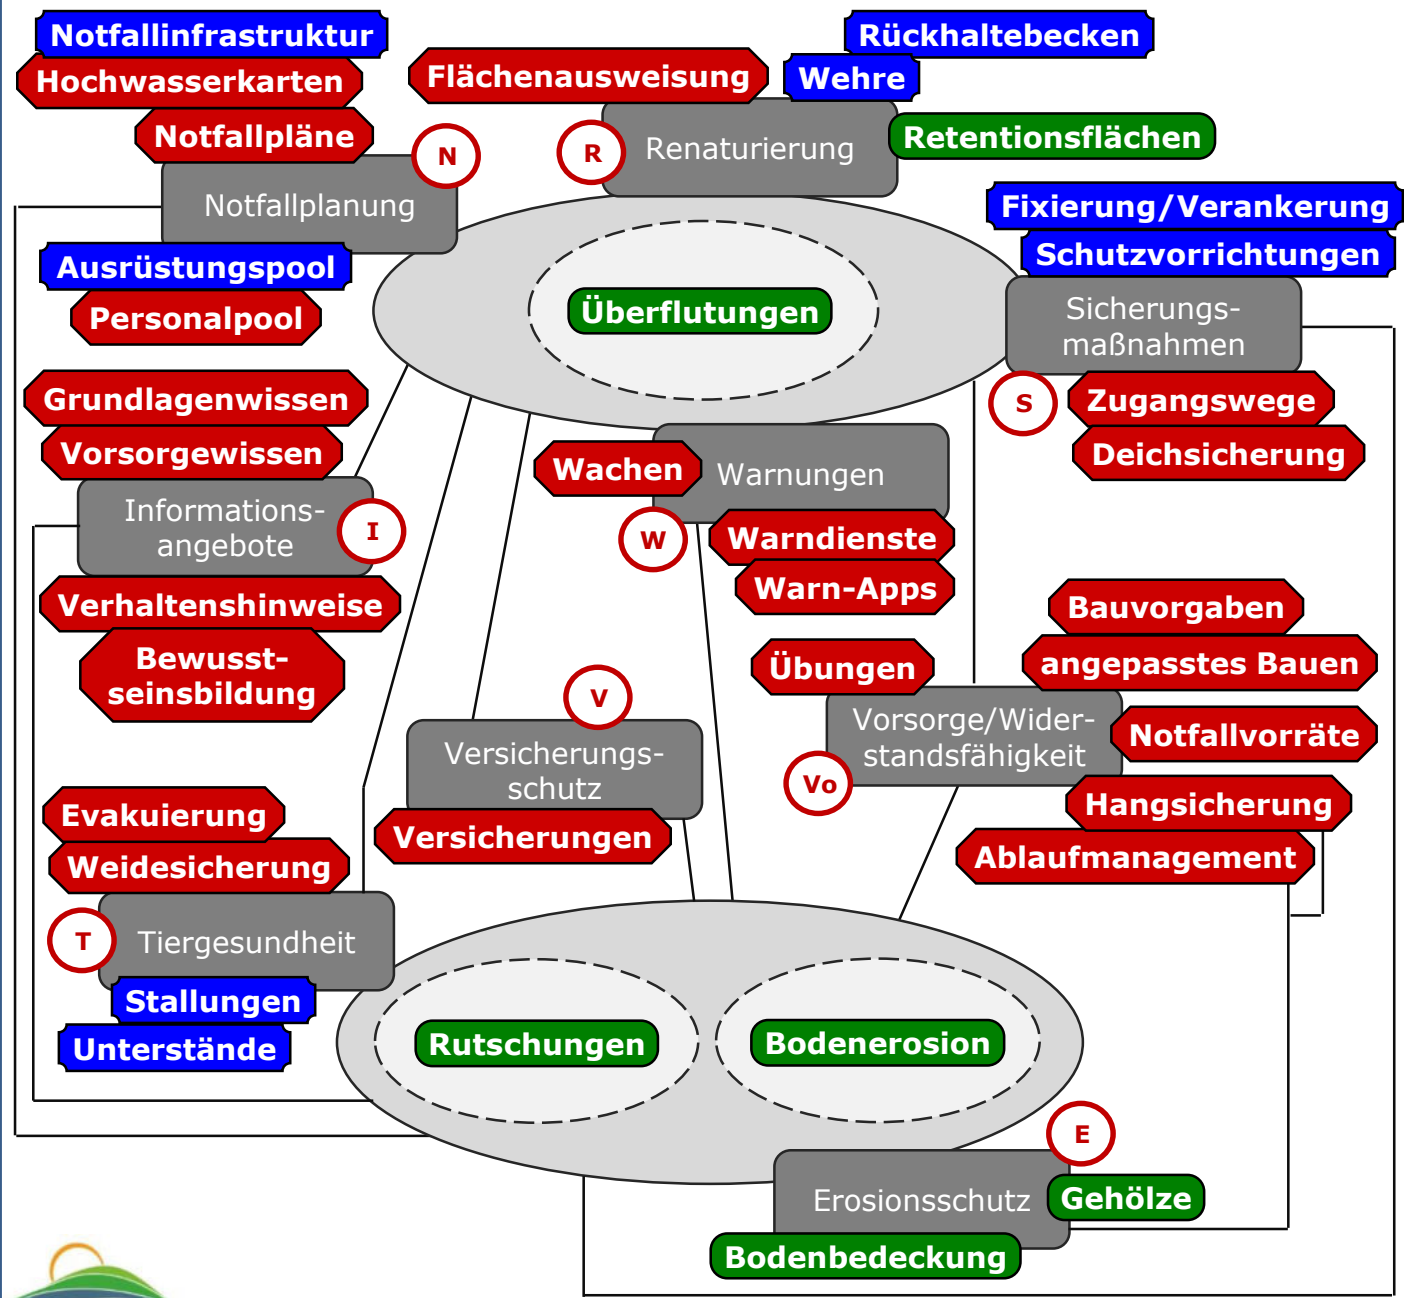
Notfallinfrastruktur
Hochwasserkarten
Notfallpläne
N
Notfallplanung
Ausrüstungspool
Personalpool

Flächenausweisung
R
Renaturierung
Rückhaltebecken
Wehre
Retentionsflächen

Fixierung/Verankerung
Schutzvorrichtungen
Sicherungsmaßnahmen
S
Zugangswege
Deichsicherung

Überflutungen

Grundlagenwissen
Vorsorgewissen
Informationsangebote
I
Verhaltenshinweise
Bewusstseinsbildung

Wachen
Warnungen
W
Warndienste
Warn-Apps

Bauvorgaben
angepasstes Bauen
Übungen
Vorsorge/Widerstandsfähigkeit
Notfallvorräte
Vo
Hangsicherung
Ablaufmanagement

V
Versicherungsschutz
Versicherungen

Evakuierung
Weidesicherung
T
Tiergesundheit
Stallungen
Unterstände

Rutschungen
Bodenerosion

E
Erosionsschutz
Gehölze
Bodenbedeckung